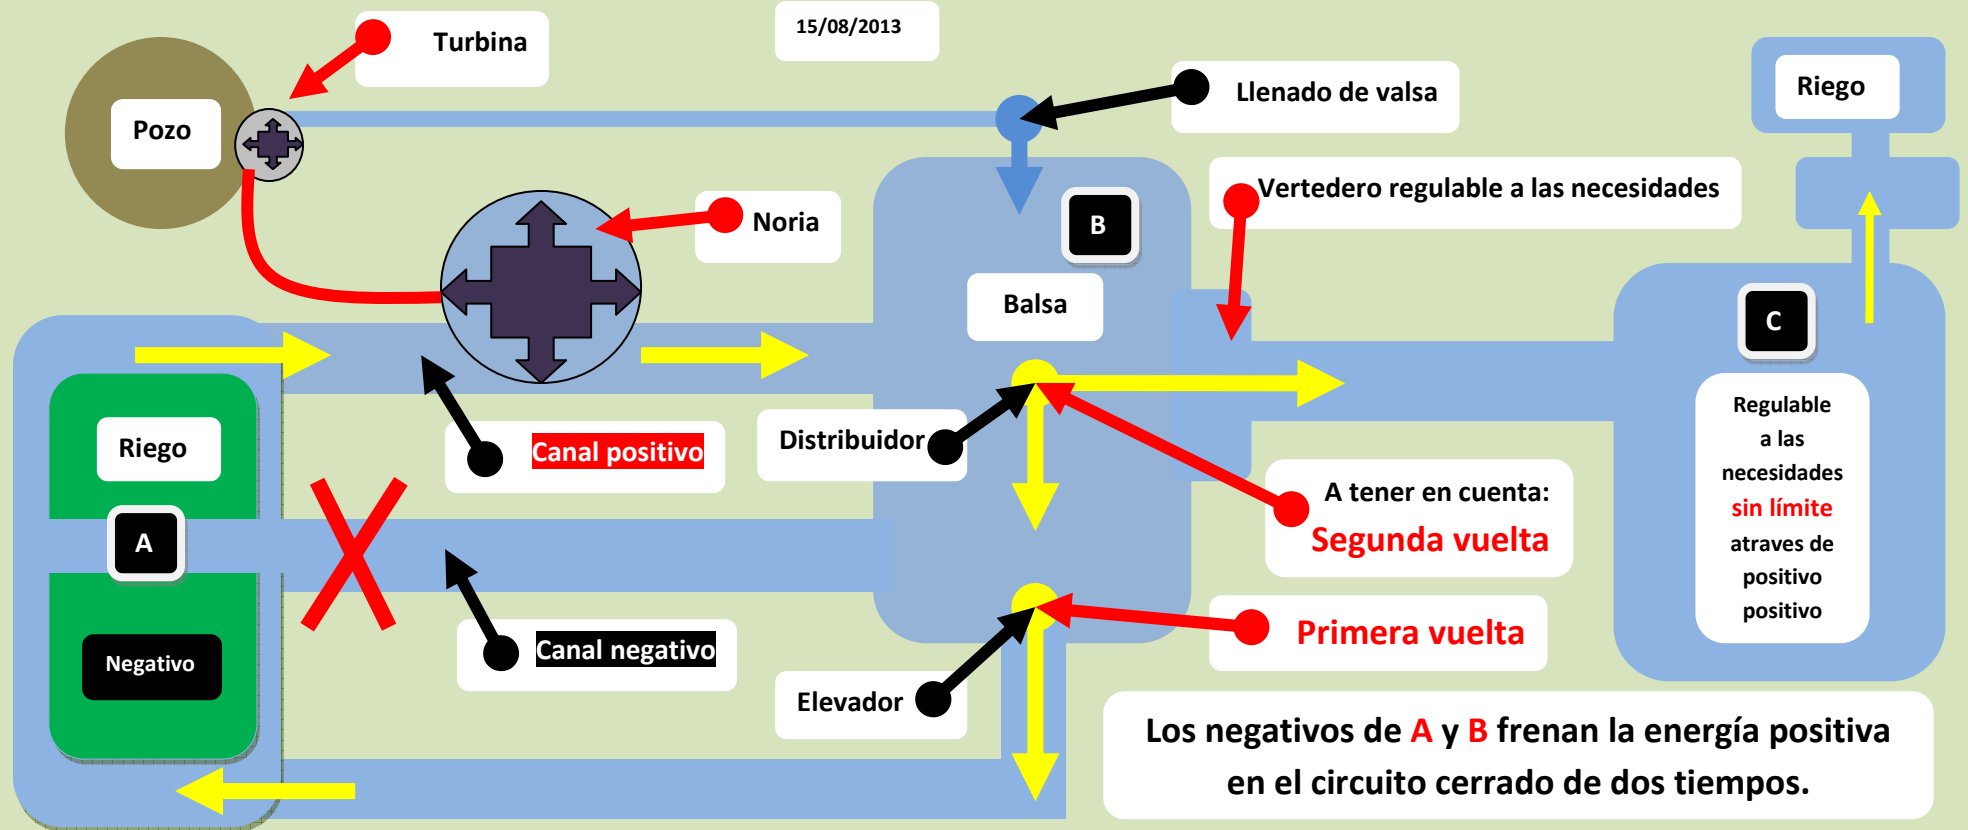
Turbina

15/08/2013

Pozo

Llenado de valsa

Riego

Noria

B

Vertedero regulable a las necesidades

Balsa

C

Riego

Canal positivo

Distribuidor

A tener en cuenta:
Segunda vuelta

Regulable a las necesidades sin límite atraves de positivo positivo

A

Negativo

Canal negativo

Elevador

Primera vuelta

Los negativos de A y B frenan la energía positiva en el circuito cerrado de dos tiempos.